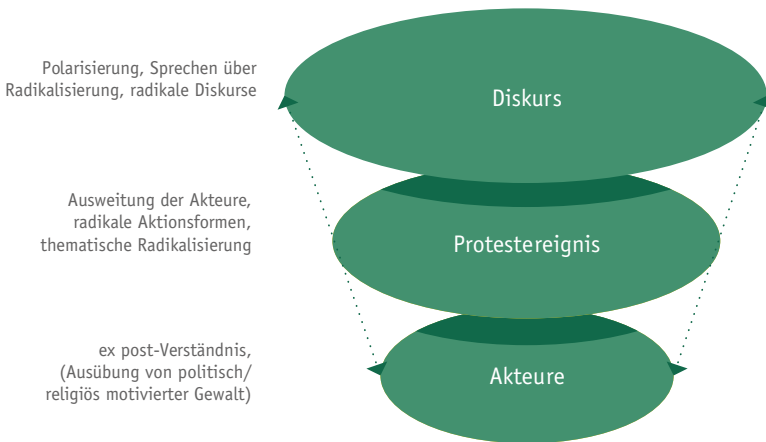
Polarisierung, Sprechen über Radikalisierung, radikale Diskurse

Diskurs

Ausweitung der Akteure, radikale Aktionsformen, thematische Radikalisierung

Protestereignis

ex post-Verständnis, (Ausübung von politisch/ religiös motivierter Gewalt)

Akteure